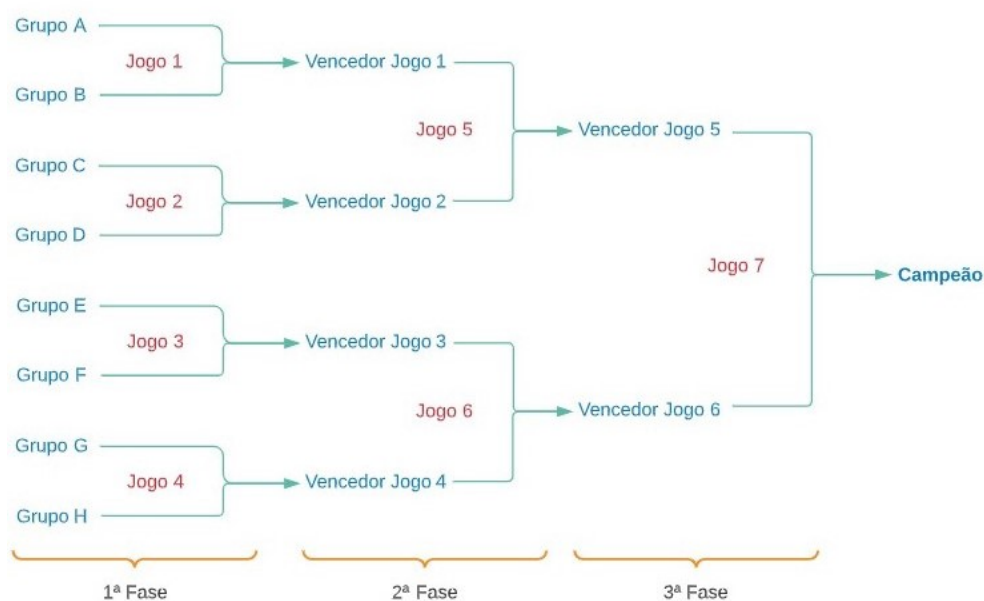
Grupo A
Jogo 1
Grupo B
Vencedor Jogo 1
Jogo 5
Vencedor Jogo 5
Grupo C
Jogo 2
Grupo D
Vencedor Jogo 2
Jogo 7
Campeão
Grupo E
Jogo 3
Grupo F
Vencedor Jogo 3
Jogo 6
Vencedor Jogo 6
Grupo G
Jogo 4
Grupo H
Vencedor Jogo 4
1ª Fase
2ª Fase
3ª Fase